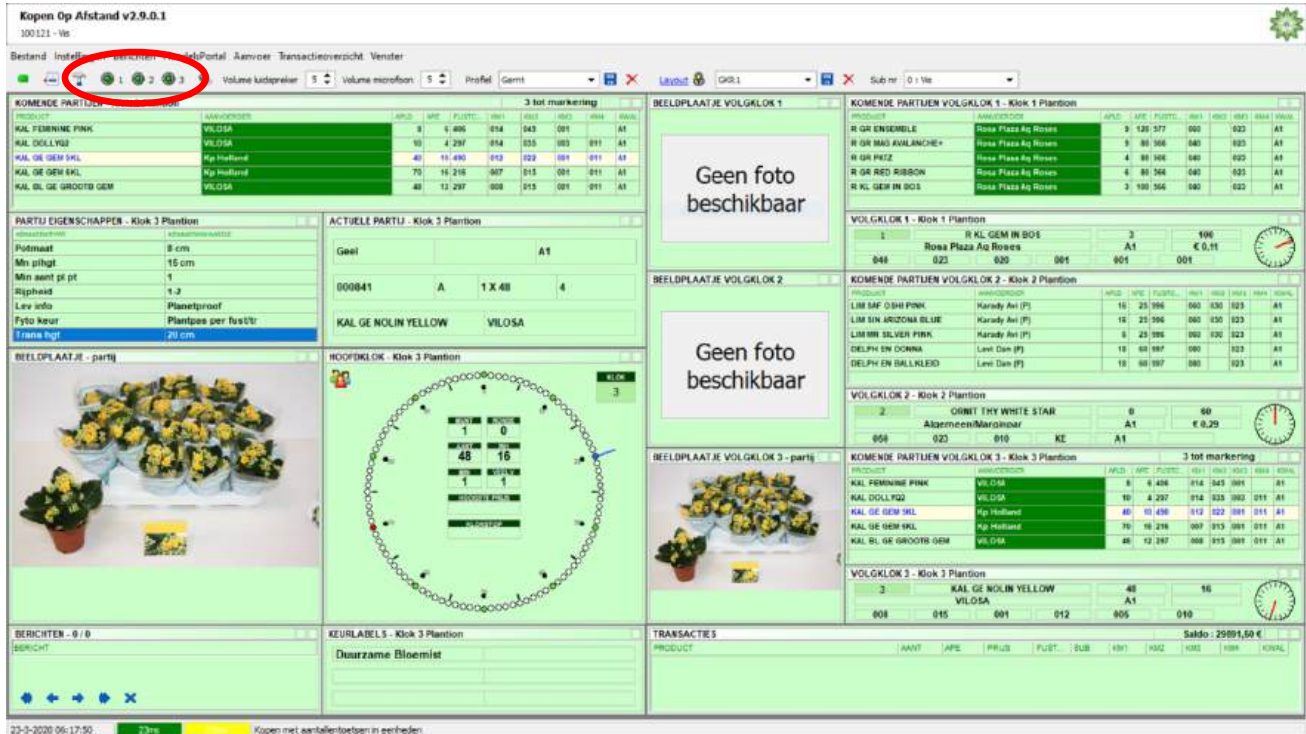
Kopen 0p Afstand v2.9.0.1
100121 - Vie

Bestand Instell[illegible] Berichten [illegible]Portal Aanvoer Transactieoverzicht Venster

1 2 3 Volume luidspreker 5 Volume microfoon 5 Profiel Gerrit Layout GKR1 Sub nr 0 : Vie

KOMENDE PARTIJEN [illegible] 3 tot markering

| PRODUCT | AANVOERDER | APLD | APE | FUSTC | KM1 | KM2 | KM3 | KM4 | KWAL |
|---|---|---|---|---|---|---|---|---|---|
| KAL FEMININE PINK | VILOSA | 8 | 6 | 406 | 014 | 043 | 001 | | A1 |
| KAL DOLLY02 | VILOSA | 10 | 4 | 297 | 014 | 035 | 003 | 011 | A1 |
| KAL GE GEM 9KL | Kp Holland | 40 | 15 | 490 | 012 | 022 | 001 | 011 | A1 |
| KAL GE GEM 6KL | Kp Holland | 70 | 16 | 216 | 007 | 015 | 001 | 011 | A1 |
| KAL BL GE GROOTB GEM | VILOSA | 48 | 12 | 297 | 008 | 015 | 001 | 011 | A1 |

BEELDPLAATJE VOLGKLOK 1

Geen foto beschikbaar

KOMENDE PARTIJEN VOLGKLOK 1 - Klok 1 Plantion

| PRODUCT | AANVOERDER | APLD | APE | FUSTC | KM1 | KM2 | KM3 | KM4 | KWAL |
|---|---|---|---|---|---|---|---|---|---|
| R GR ENSEMBLE | Rosa Plaza Aq Roses | 9 | 120 | 577 | 080 | | 023 | | A1 |
| R GR MAG AVALANCHE+ | Rosa Plaza Aq Roses | 9 | 80 | 566 | 040 | | 023 | | A1 |
| R GR PITZ | Rosa Plaza Aq Roses | 4 | 80 | 566 | 040 | | 023 | | A1 |
| R GR RED RIBBON | Rosa Plaza Aq Roses | 6 | 80 | 566 | 040 | | 023 | | A1 |
| R KL GEM IN BOS | Rosa Plaza Aq Roses | 3 | 100 | 566 | 040 | | 023 | | A1 |

PARTIJ EIGENSCHAPPEN - Klok 3 Plantion

| KENMERK | KENMERKWAARDE |
|---|---|
| Potmaat | 8 cm |
| Mn plhgt | 15 cm |
| Min aant pl pt | 1 |
| Rijpheid | 1-2 |
| Lev info | Planetproof |
| Fyto keur | Plantpas per fust/tr |
| Trans hgt | 20 cm |

ACTUELE PARTIJ - Klok 3 Plantion

Geel A1
000841 A 1 X 48 4
KAL GE NOLIN YELLOW VILOSA

VOLGKLOK 1 - Klok 1 Plantion
1 R KL GEM IN BOS 3 100
Rosa Plaza Aq Roses A1 € 0,11
040 023 020 001 001 001

BEELDPLAATJE VOLGKLOK 2

Geen foto beschikbaar

KOMENDE PARTIJEN VOLGKLOK 2 - Klok 2 Plantion

| PRODUCT | AANVOERDER | APLD | APE | FUSTC | KM1 | KM2 | KM3 | KM4 | KWAL |
|---|---|---|---|---|---|---|---|---|---|
| LIM SAF OSHI PINK | Karady Avi (P) | 16 | 25 | 996 | 060 | 030 | 023 | | A1 |
| LIM SIN ARIZONA BLUE | Karady Avi (P) | 16 | 25 | 996 | 060 | 030 | 023 | | A1 |
| LIM MN SILVER PINK | Karady Avi (P) | 6 | 25 | 996 | 060 | 030 | 023 | | A1 |
| DELPH EN DONNA | Levi Dam (P) | 18 | 60 | 997 | 080 | | 023 | | A1 |
| DELPH EN BALLKLEID | Levi Dam (P) | 18 | 60 | 997 | 080 | | 023 | | A1 |

BEELDPLAATJE - partij

HOOFDKLOK - Klok 3 Plantion
KLOK 3
1 0
48 16
1 1

VOLGKLOK 2 - Klok 2 Plantion
2 ORNIT THY WHITE STAR 0 60
Algemeen/Marginpar A1 € 0,29
050 023 010 KE A1

BEELDPLAATJE VOLGKLOK 3 - partij

KOMENDE PARTIJEN VOLGKLOK 3 - Klok 3 Plantion 3 tot markering

| PRODUCT | AANVOERDER | APLD | APE | FUSTC | KM1 | KM2 | KM3 | KM4 | KWAL |
|---|---|---|---|---|---|---|---|---|---|
| KAL FEMININE PINK | VILOSA | 8 | 6 | 406 | 014 | 043 | 001 | | A1 |
| KAL DOLLY02 | VILOSA | 10 | 4 | 297 | 014 | 035 | 003 | 011 | A1 |
| KAL GE GEM 9KL | Kp Holland | 40 | 15 | 490 | 012 | 022 | 001 | 011 | A1 |
| KAL GE GEM 6KL | Kp Holland | 70 | 16 | 216 | 007 | 015 | 001 | 011 | A1 |
| KAL BL GE GROOTB GEM | VILOSA | 48 | 12 | 297 | 008 | 015 | 001 | 011 | A1 |

VOLGKLOK 3 - Klok 3 Plantion
3 KAL GE NOLIN YELLOW 48 16
VILOSA A1
008 015 001 012 005 010

BERICHTEN - 0 / 0
BERICHT

KEURLABELS - Klok 3 Plantion
Duurzame Bloemist

TRANSACTIES Saldo : 29891,50 €
PRODUCT AANT APE PRIJS FUST SUB KM1 KM2 KM3 KM4 KWAL

23-3-2020 06:17:50 23ms Kopen met aantallentoetsen in eenheden